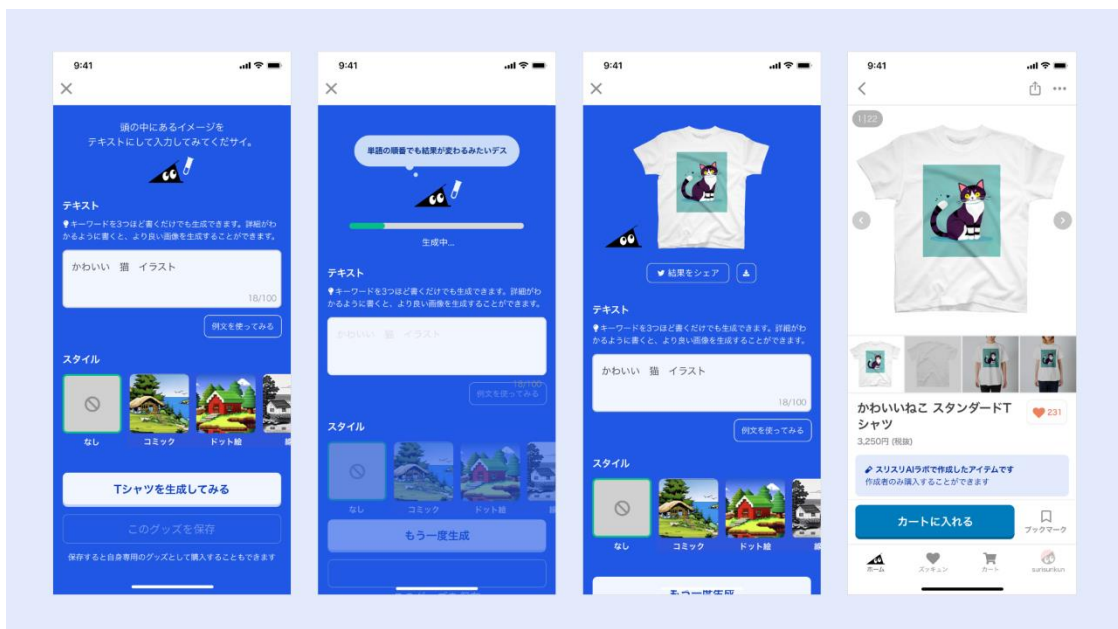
9:41

頭の中にあるイメージを
テキストにして入力してみてクダサイ。

テキスト

キーワードを3つほど書くだけでも生成できます。詳細がわかるように書くと、より良い画像を生成することができます。

かわいい　猫　イラスト

18/100

例文を使ってみる

スタイル

なし　コミック　ドット絵

Tシャツを生成してみる

このグッズを保存

保存すると自身専用のグッズとして購入することもできます

9:41

単語の順番でも結果が変わるみたいデス

生成中...

テキスト

キーワードを3つほど書くだけでも生成できます。詳細がわかるように書くと、より良い画像を生成することができます。

かわいい　猫　イラスト

18/100

例文を使ってみる

スタイル

なし　コミック　ドット絵

もう一度生成

9:41

結果をシェア

テキスト

キーワードを3つほど書くだけでも生成できます。詳細がわかるように書くと、より良い画像を生成することができます。

かわいい　猫　イラスト

18/100

例文を使ってみる

スタイル

なし　コミック　ドット絵

もう一度生成

9:41

1|22

かわいいねこ スタンダードTシャツ

231

3,250円 (税抜)

スリスリAIラボで作成したアイテムです
作成者のみ購入することができます

カートに入れる

ブックマーク

ホーム　ズッキュン　カート　surisurikun